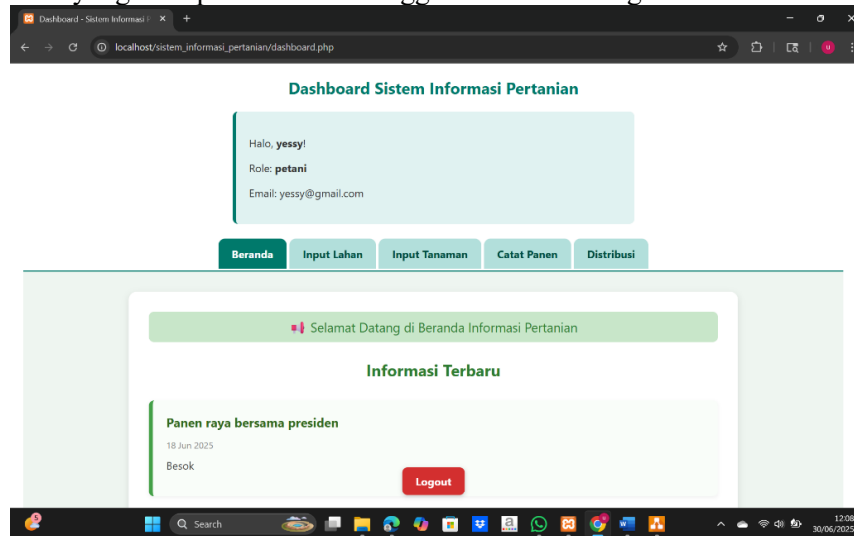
Dashboard - Sistem Informasi P

localhost/sistem_informasi_pertanian/dashboard.php

Dashboard Sistem Informasi Pertanian

Halo, yessy!

Role: petani

Email: yessy@gmail.com

Beranda | Input Lahan | Input Tanaman | Catat Panen | Distribusi

📢 Selamat Datang di Beranda Informasi Pertanian

Informasi Terbaru

Panen raya bersama presiden

18 Jun 2025

Besok

Logout

Search

12:08
30/06/2025